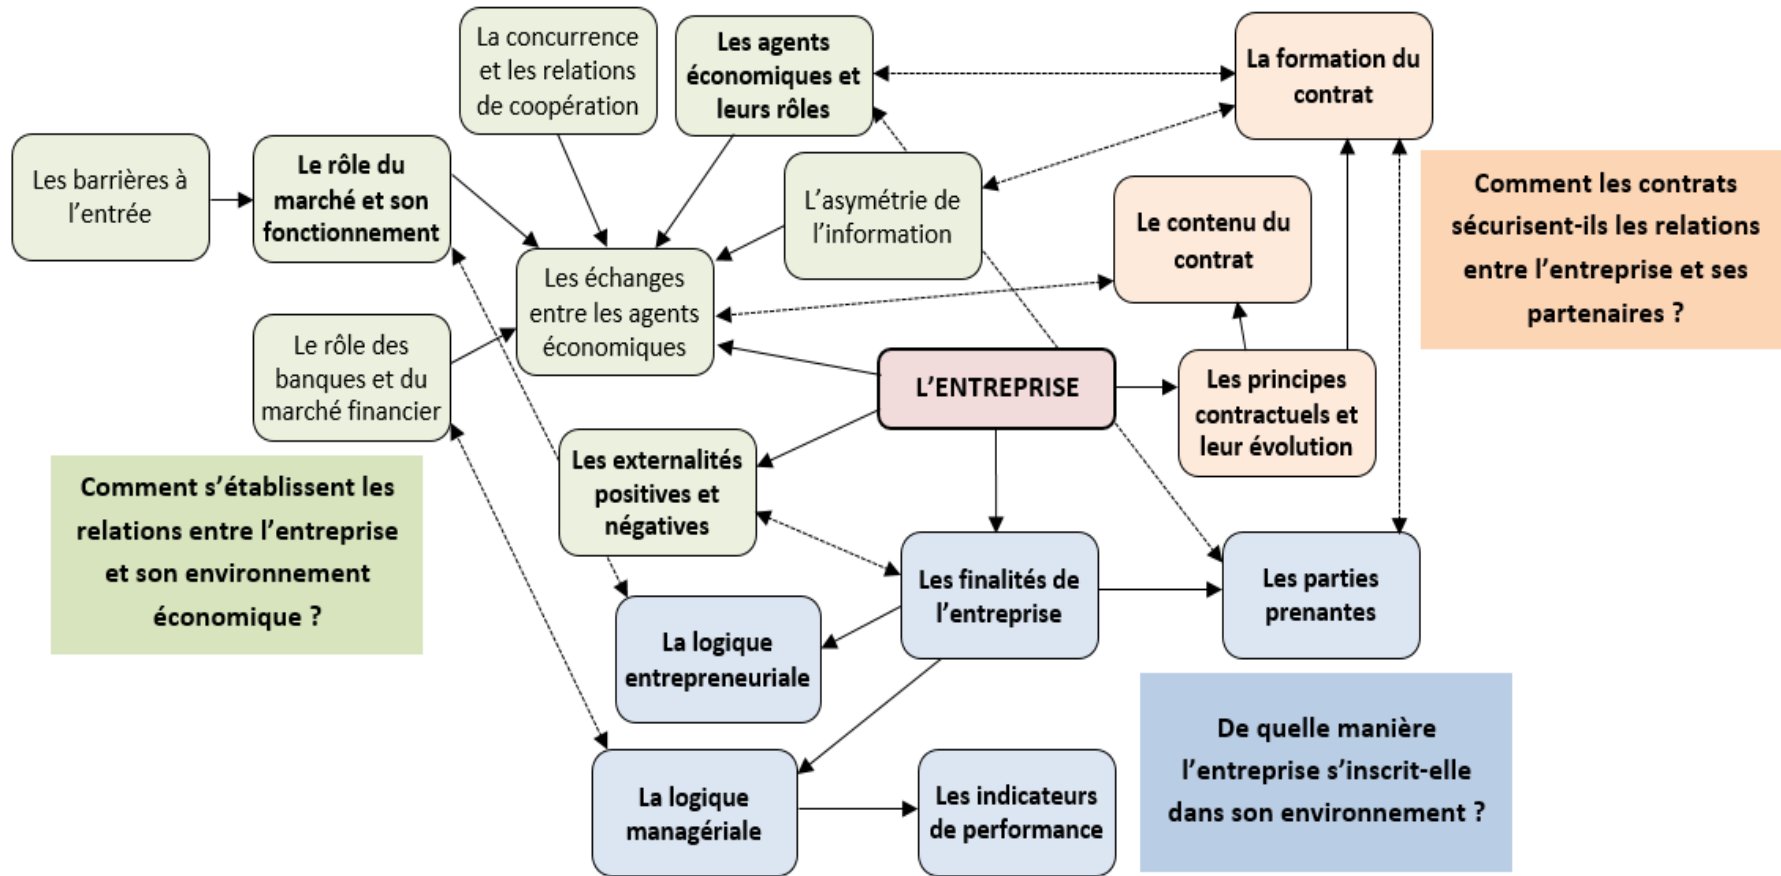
La concurrence et les relations de coopération

Les agents économiques et leurs rôles

La formation du contrat

Les barrières à l'entrée

Le rôle du marché et son fonctionnement

L'asymétrie de l'information

Le contenu du contrat

Comment les contrats sécurisent-ils les relations entre l'entreprise et ses partenaires ?

Les échanges entre les agents économiques

Le rôle des banques et du marché financier

L'ENTREPRISE

Les principes contractuels et leur évolution

Comment s'établissent les relations entre l'entreprise et son environnement économique ?

Les externalités positives et négatives

Les finalités de l'entreprise

Les parties prenantes

La logique entrepreneuriale

De quelle manière l'entreprise s'inscrit-elle dans son environnement ?

La logique managériale

Les indicateurs de performance